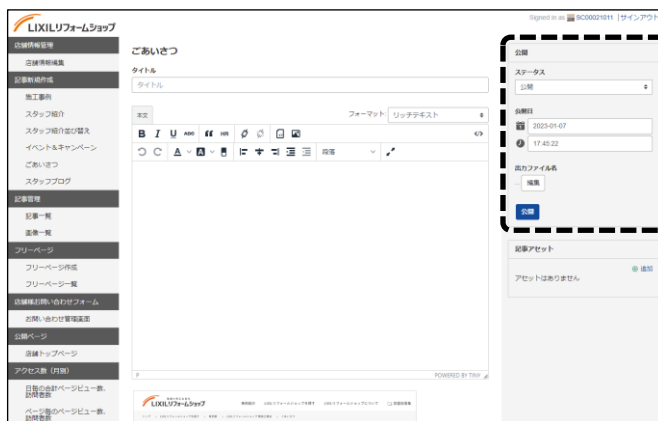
LIXILリフォームショップ

Signed in as SC00021011 | サインアウト

店舗情報管理
店舗情報編集
記事新規作成
施工事例
スタッフ紹介
スタッフ紹介並び替え
イベント&キャンペーン
ごあいさつ
スタッフブログ
記事管理
記事一覧
画像一覧
フリーページ
フリーページ作成
フリーページ一覧
店舗様お問い合わせフォーム
お問い合わせ管理画面
公開ページ
店舗トップページ
アクセス数（月別）
日毎の合計ページビュー数、訪問者数
ページ毎のページビュー数、訪問者数

ごあいさつ
タイトル
タイトル
本文
フォーマット リッチテキスト
B I U ABC ““ HR
段落
P
POWERED BY TINY

LIXILリフォームショップ

公開
ステータス
公開
公開日
2023-01-07
17:45:22
出力ファイル名
編集
公開

記事アセット
追加
アセットはありません